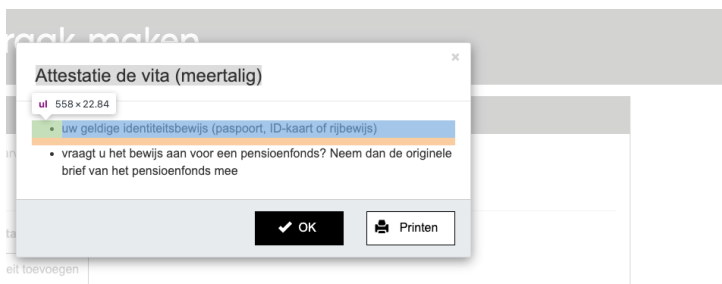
raak maken

Attestatie de vita (meertalig)

×

ul 558 × 22.84

• uw geldige identiteitsbewijs (paspoort, ID-kaart of rijbewijs)
• vraagt u het bewijs aan voor een pensioenfonds? Neem dan de originele brief van het pensioenfonds mee

✔ OK

Printen

eit toevoegen